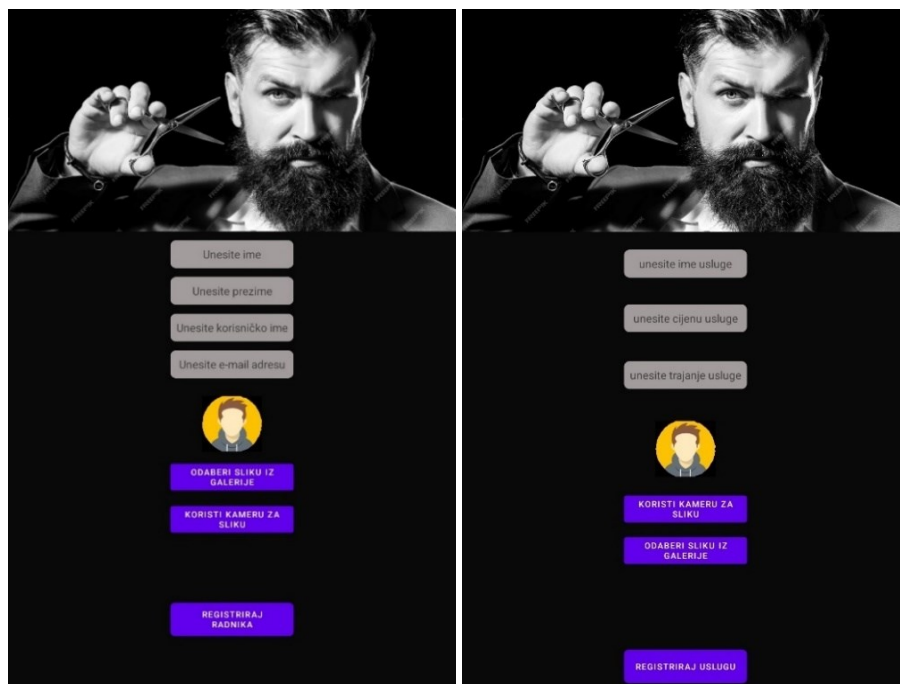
Unesite ime

Unesite prezime

Unesite korisničko ime

Unesite e-mail adresu

ODABERI SLIKU IZ GALERIJE

KORISTI KAMERU ZA SLIKU

REGISTRIRAJ RADNIKA

unesite ime usluge

unesite cijenu usluge

unesite trajanje usluge

KORISTI KAMERU ZA SLIKU

ODABERI SLIKU IZ GALERIJE

REGISTRIRAJ USLUGU